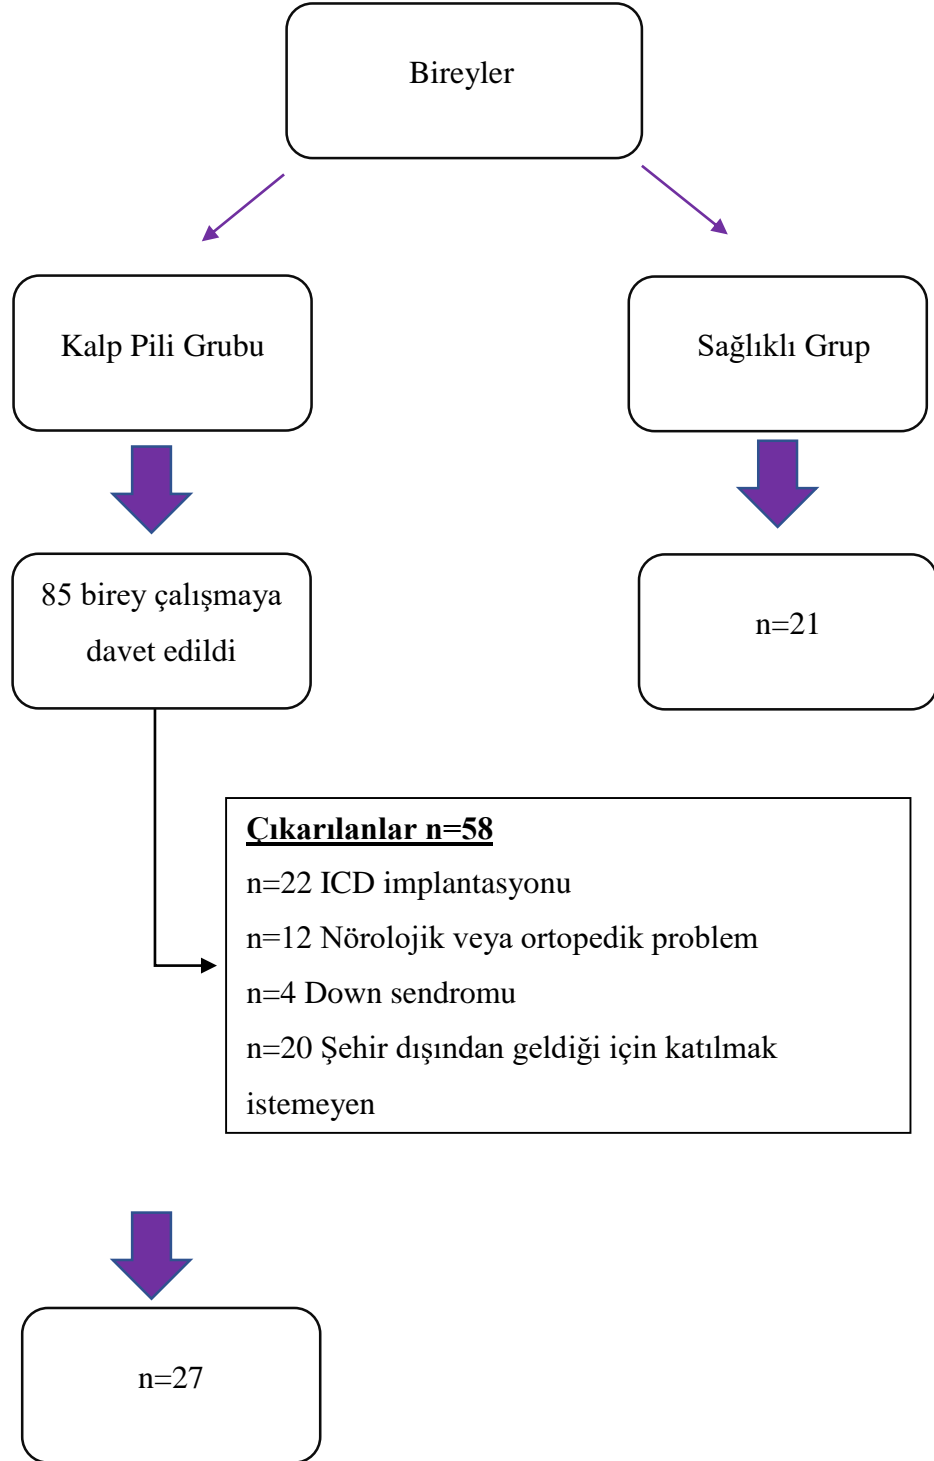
Bireyler

Kalp Pili Grubu

Sağlıklı Grup

85 birey çalışmaya davet edildi

n=21

**Çıkarılanlar n=58**

n=22 ICD implantasyonu

n=12 Nörolojik veya ortopedik problem

n=4 Down sendromu

n=20 Şehir dışından geldiği için katılmak istemeyen

n=27